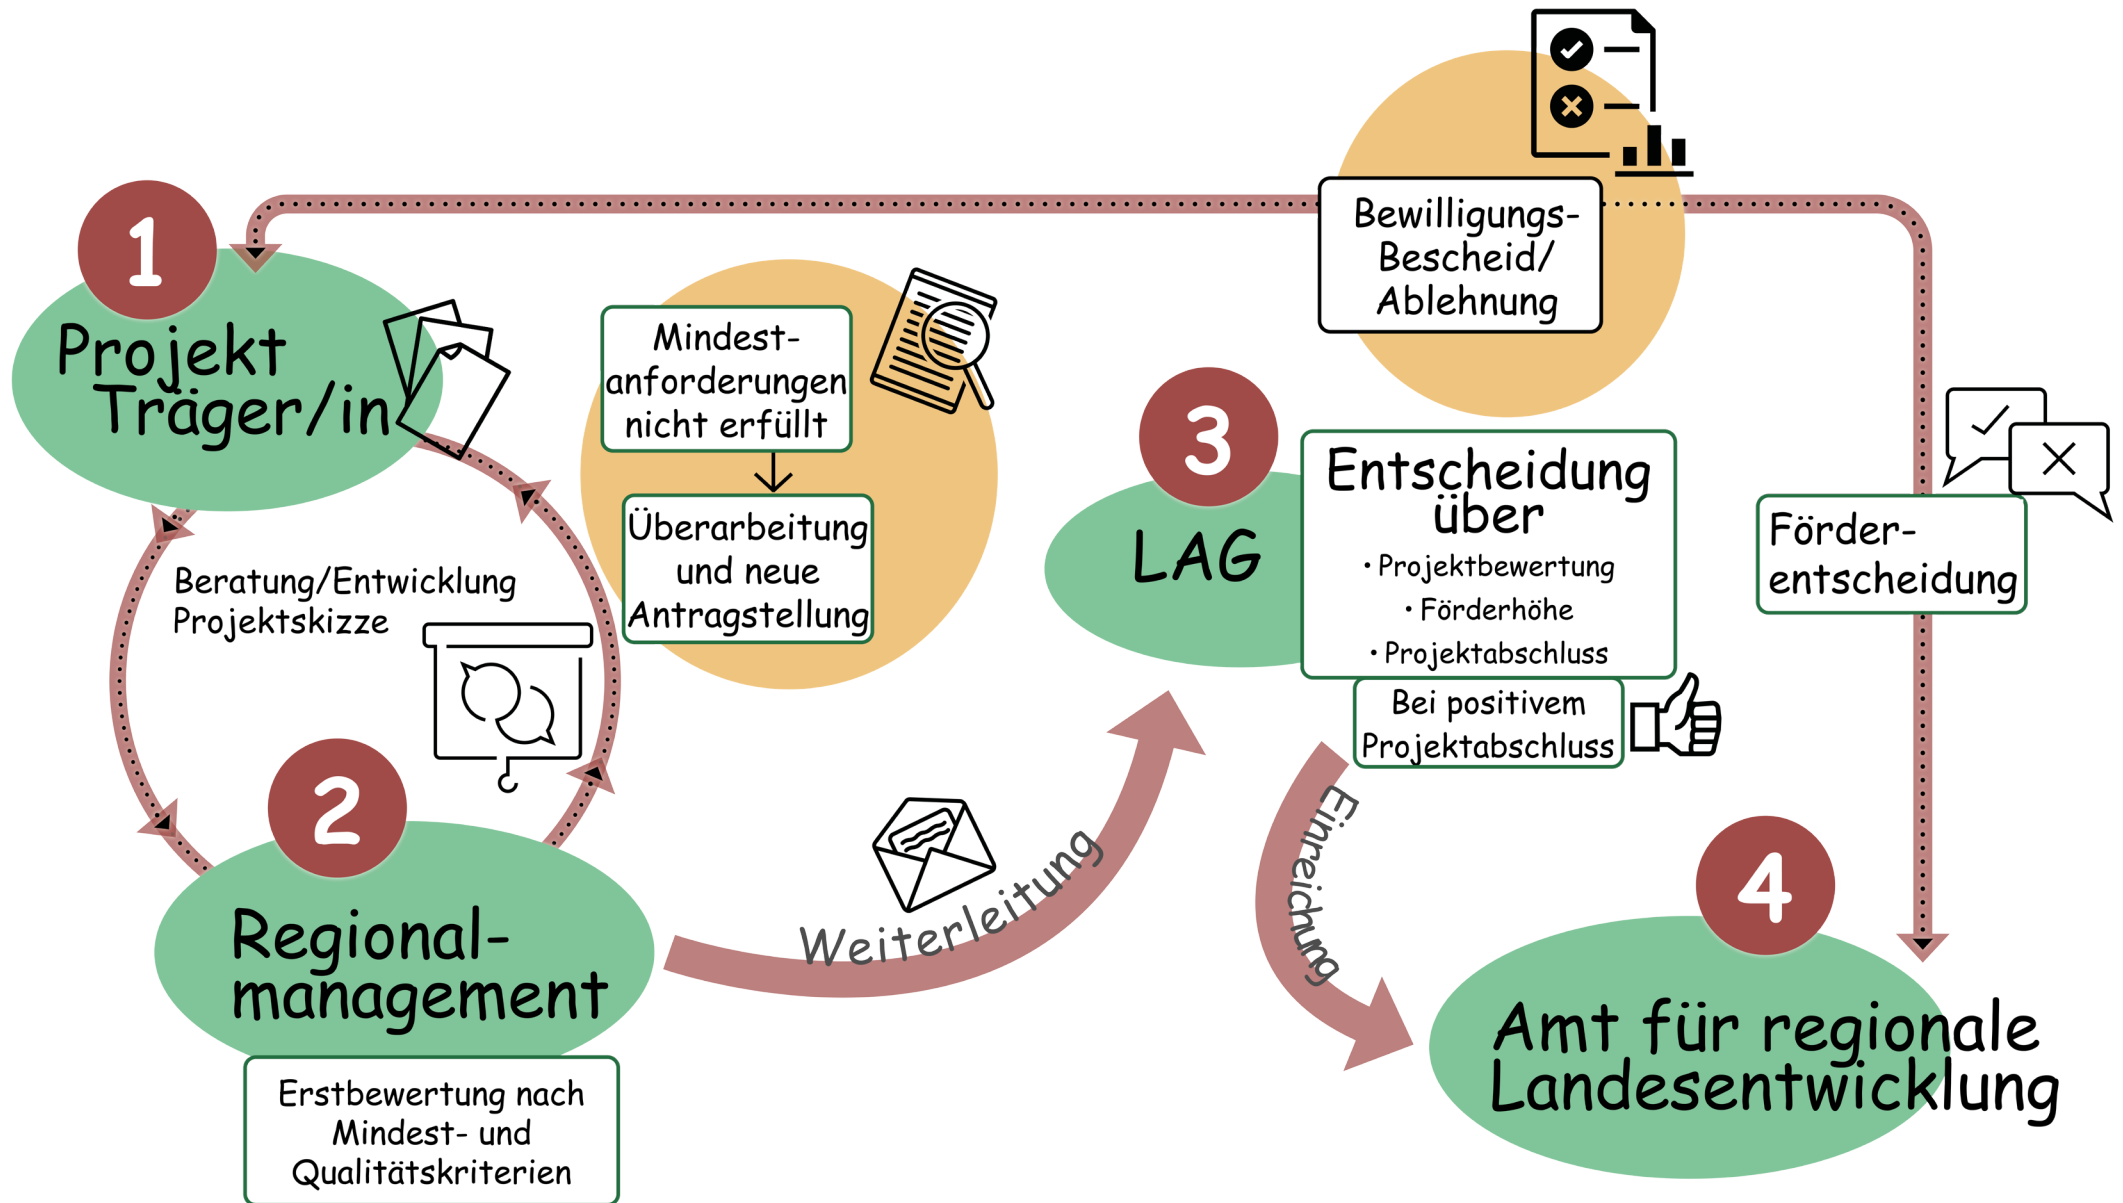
1
Projekt Träger/in

Beratung/Entwicklung Projektskizze

2
Regional-management

Erstbewertung nach Mindest- und Qualitätskriterien

Mindest-anforderungen nicht erfüllt

Überarbeitung und neue Antragstellung

Weiterleitung

3
LAG

Entscheidung über
• Projektbewertung
• Förderhöhe
• Projektabschluss

Bei positivem Projektabschluss

Einreichung

Bewilligungs-Bescheid/ Ablehnung

Förder-entscheidung

4
Amt für regionale Landesentwicklung